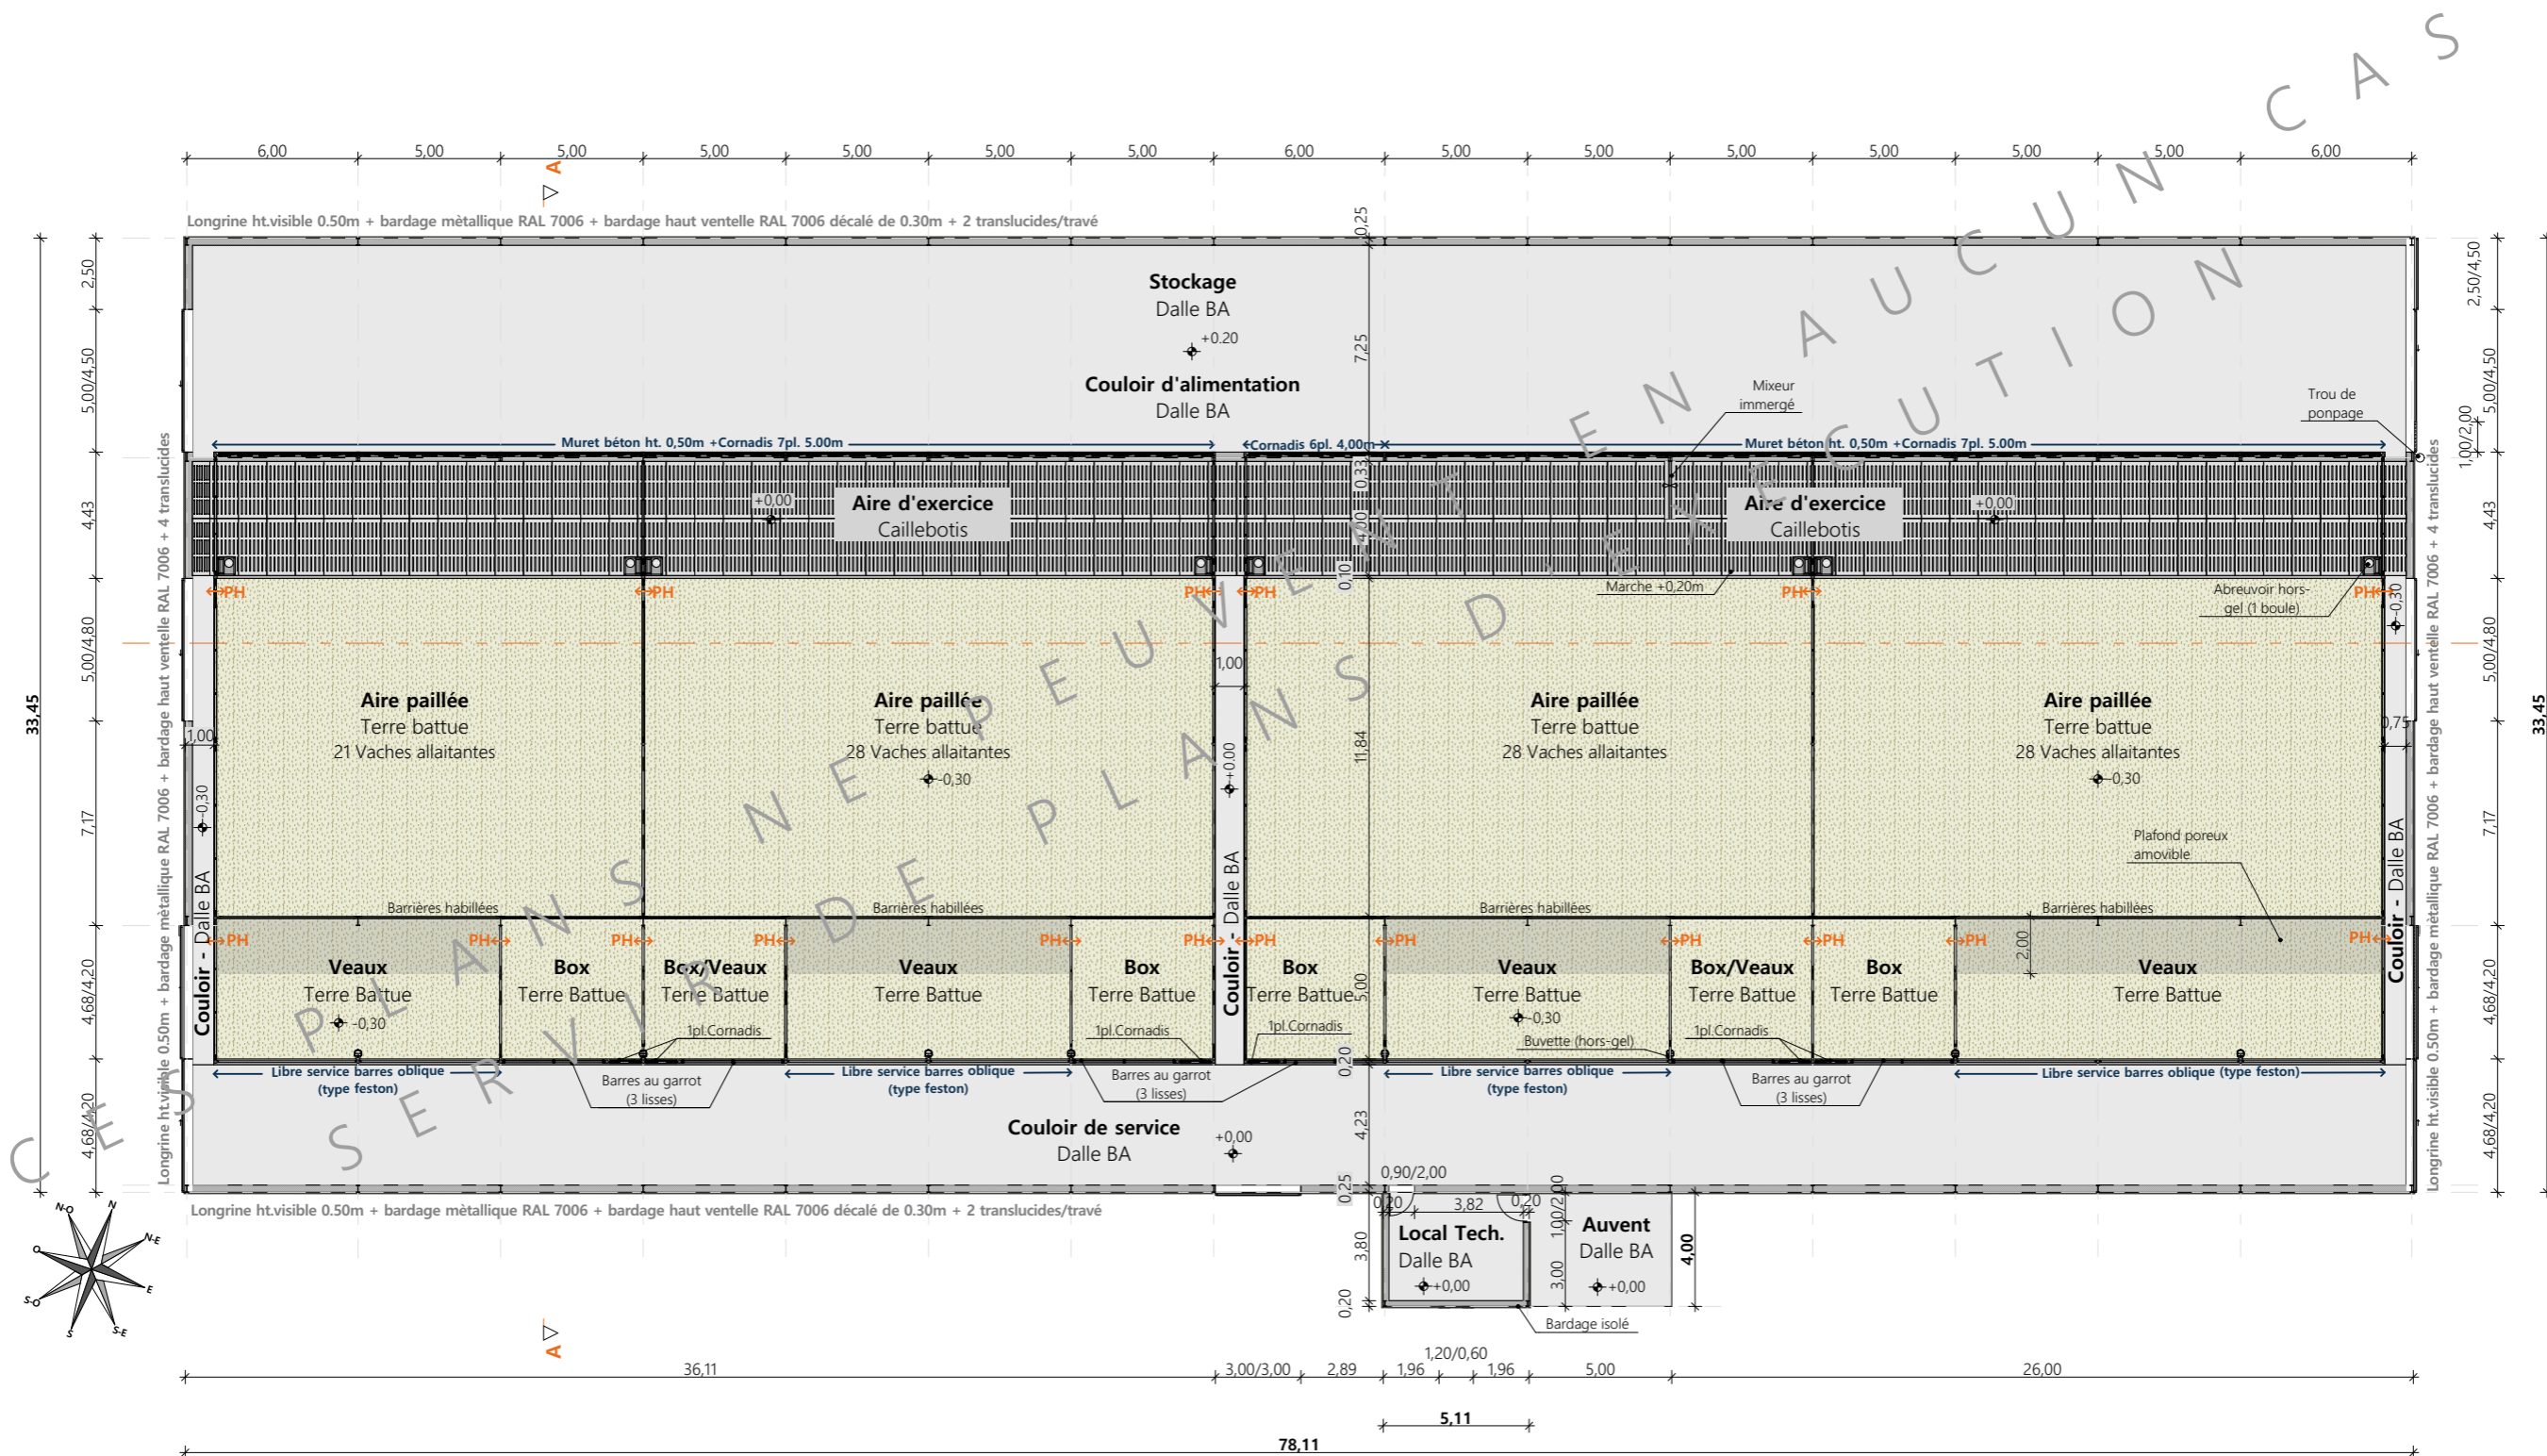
CES PLANS NE PEUVENT EN AUCUN CAS SERVIR DE PLANS D'EXECUTION

6,00 5,00 5,00 5,00 5,00 5,00 5,00 6,00 5,00 5,00 5,00 5,00 5,00 5,00 6,00

A

Longrine ht.visible 0.50m + bardage mètallique RAL 7006 + bardage haut ventelle RAL 7006 décalé de 0.30m + 2 translucides/travé

Stockage
Dalle BA
+0.20

Couloir d'alimentation
Dalle BA

Muret béton ht. 0,50m +Cornadis 7pl. 5.00m
Cornadis 6pl. 4,00m
Muret béton ht. 0,50m +Cornadis 7pl. 5.00m

Mixeur immergé

Trou de ponpage

Aire d'exercice
Caillebotis
+0,00

Aire d'exercice
Caillebotis
+0,00

Marche +0,20m

Abreuvoir hors-gel (1 boule)

PH PH PH PH PH PH

Aire paillée
Terre battue
21 Vaches allaitantes

Aire paillée
Terre battue
28 Vaches allaitantes
-0,30

Aire paillée
Terre battue
28 Vaches allaitantes

Aire paillée
Terre battue
28 Vaches allaitantes
-0,30

Plafond poreux amovible

Barrières habillées Barrières habillées Barrières habillées Barrières habillées

Couloir - Dalle BA
Couloir - Dalle BA
Couloir - Dalle BA

-0,30 +0,00 -0,30 1,00 1,00 0,75

Veaux
Terre Battue
-0,30

Box
Terre Battue

Box/Veaux
Terre Battue

Veaux
Terre Battue

Box
Terre Battue

Box
Terre Battue

Veaux
Terre Battue
-0,30

Box/Veaux
Terre Battue

Box
Terre Battue

Veaux
Terre Battue

1pl.Cornadis 1pl.Cornadis 1pl.Cornadis 1pl.Cornadis

Buvette (hors-gel)

Libre service barres oblique (type feston)
Barres au garrot (3 lisses)
Libre service barres oblique (type feston)
Barres au garrot (3 lisses)
Libre service barres oblique (type feston)
Barres au garrot (3 lisses)
Libre service barres oblique (type feston)

Couloir de service
Dalle BA
+0,00

Longrine ht.visible 0.50m + bardage mètallique RAL 7006 + bardage haut ventelle RAL 7006 décalé de 0.30m + 2 translucides/travé

Longrine ht.visible 0.50m + bardage métallique RAL 7006 + bardage haut ventelle RAL 7006 + 4 translucides
Longrine ht.visible 0.50m + bardage métallique RAL 7006 + bardage haut ventelle RAL 7006 + 4 translucides

2,50 5,00/4,50 4,43 5,00/4,80 7,17 4,68/4,20 4,68/4,20 33,45
2,50/4,50 5,00/4,50 1,00/2,00 4,43 5,00/4,80 7,17 4,68/4,20 4,68/4,20 33,45
0,25 7,25 0,33 4,00 0,10 11,84 5,00 0,20 4,23 0,25 2,00

0,90/2,00 0,20 3,82 0,20 1,00/2,00

Local Tech.
Dalle BA
+0,00

Auvent
Dalle BA
+0,00

3,80 0,20 3,00 4,00

Bardage isolé

N-O N N-E O E S-O S S-E

A

36,11 3,00/3,00 2,89 1,96 1,20/0,60 1,96 5,00 26,00
5,11
78,11